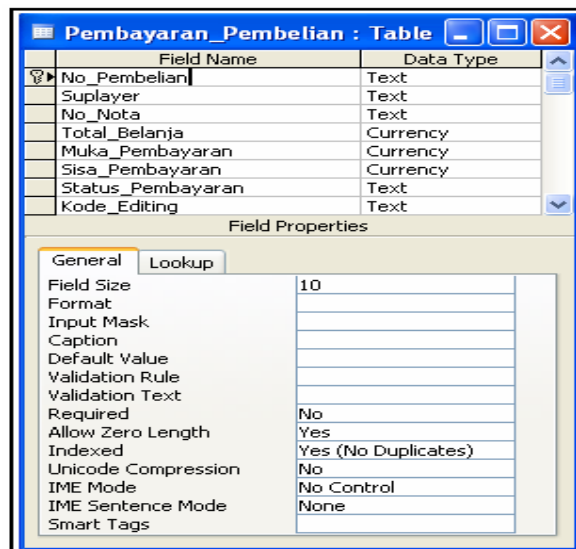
Pembayaran_Pembelian : Table

| Field Name | Data Type |
|---|---|
| No_Pembelian | Text |
| Suplayer | Text |
| No_Nota | Text |
| Total_Belanja | Currency |
| Muka_Pembayaran | Currency |
| Sisa_Pembayaran | Currency |
| Status_Pembayaran | Text |
| Kode_Editing | Text |

Field Properties

General Lookup

| | |
|---|---|
| Field Size | 10 |
| Format | |
| Input Mask | |
| Caption | |
| Default Value | |
| Validation Rule | |
| Validation Text | |
| Required | No |
| Allow Zero Length | Yes |
| Indexed | Yes (No Duplicates) |
| Unicode Compression | No |
| IME Mode | No Control |
| IME Sentence Mode | None |
| Smart Tags | |